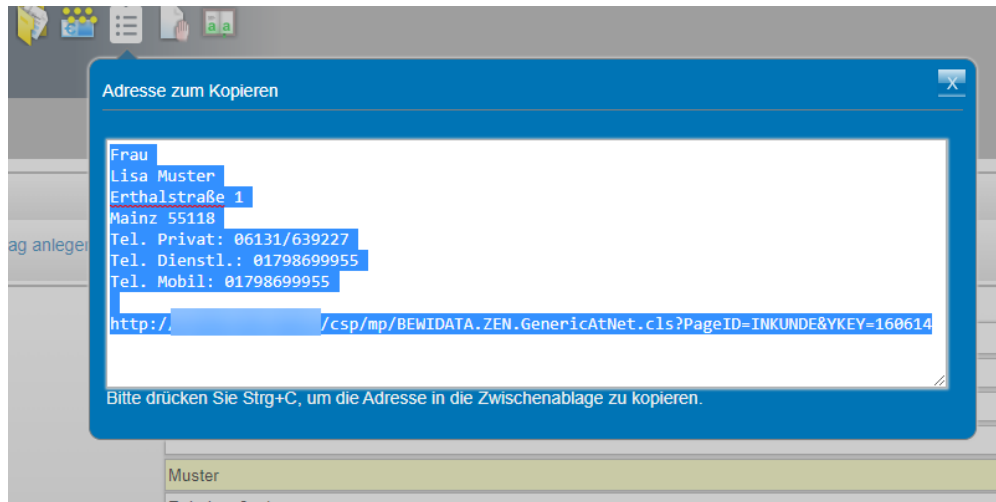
Adresse zum Kopieren

X

Frau
Lisa Muster
Erthalstraße 1
Mainz 55118
Tel. Privat: 06131/639227
Tel. Dienstl.: 01798699955
Tel. Mobil: 01798699955

http:/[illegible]/csp/mp/BEWIDATA.ZEN.GenericAtNet.cls?PageID=INKUNDE&YKEY=160614

Bitte drücken Sie Strg+C, um die Adresse in die Zwischenablage zu kopieren.

ag anlegen

Muster